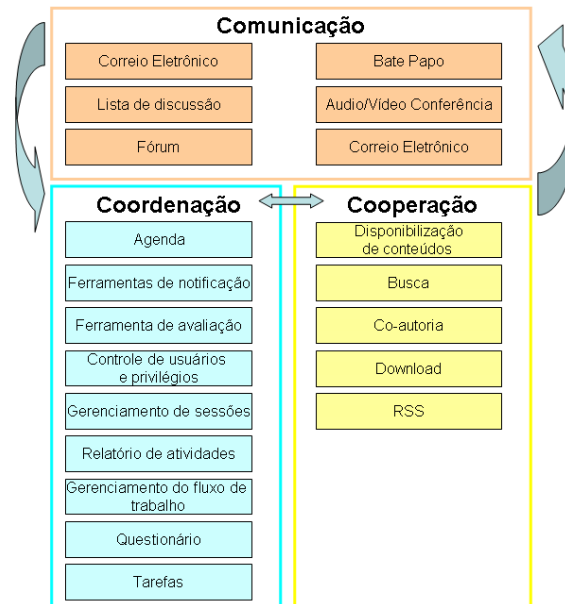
Comunicação

Correio Eletrônico

Bate Papo

Lista de discussão

Audio/Vídeo Conferência

Fórum

Correio Eletrônico

Coordenação

Agenda

Ferramentas de notificação

Ferramenta de avaliação

Controle de usuários e privilégios

Gerenciamento de sessões

Relatório de atividades

Gerenciamento do fluxo de trabalho

Questionário

Tarefas

Cooperação

Disponibilização de conteúdos

Busca

Co-autoria

Download

RSS